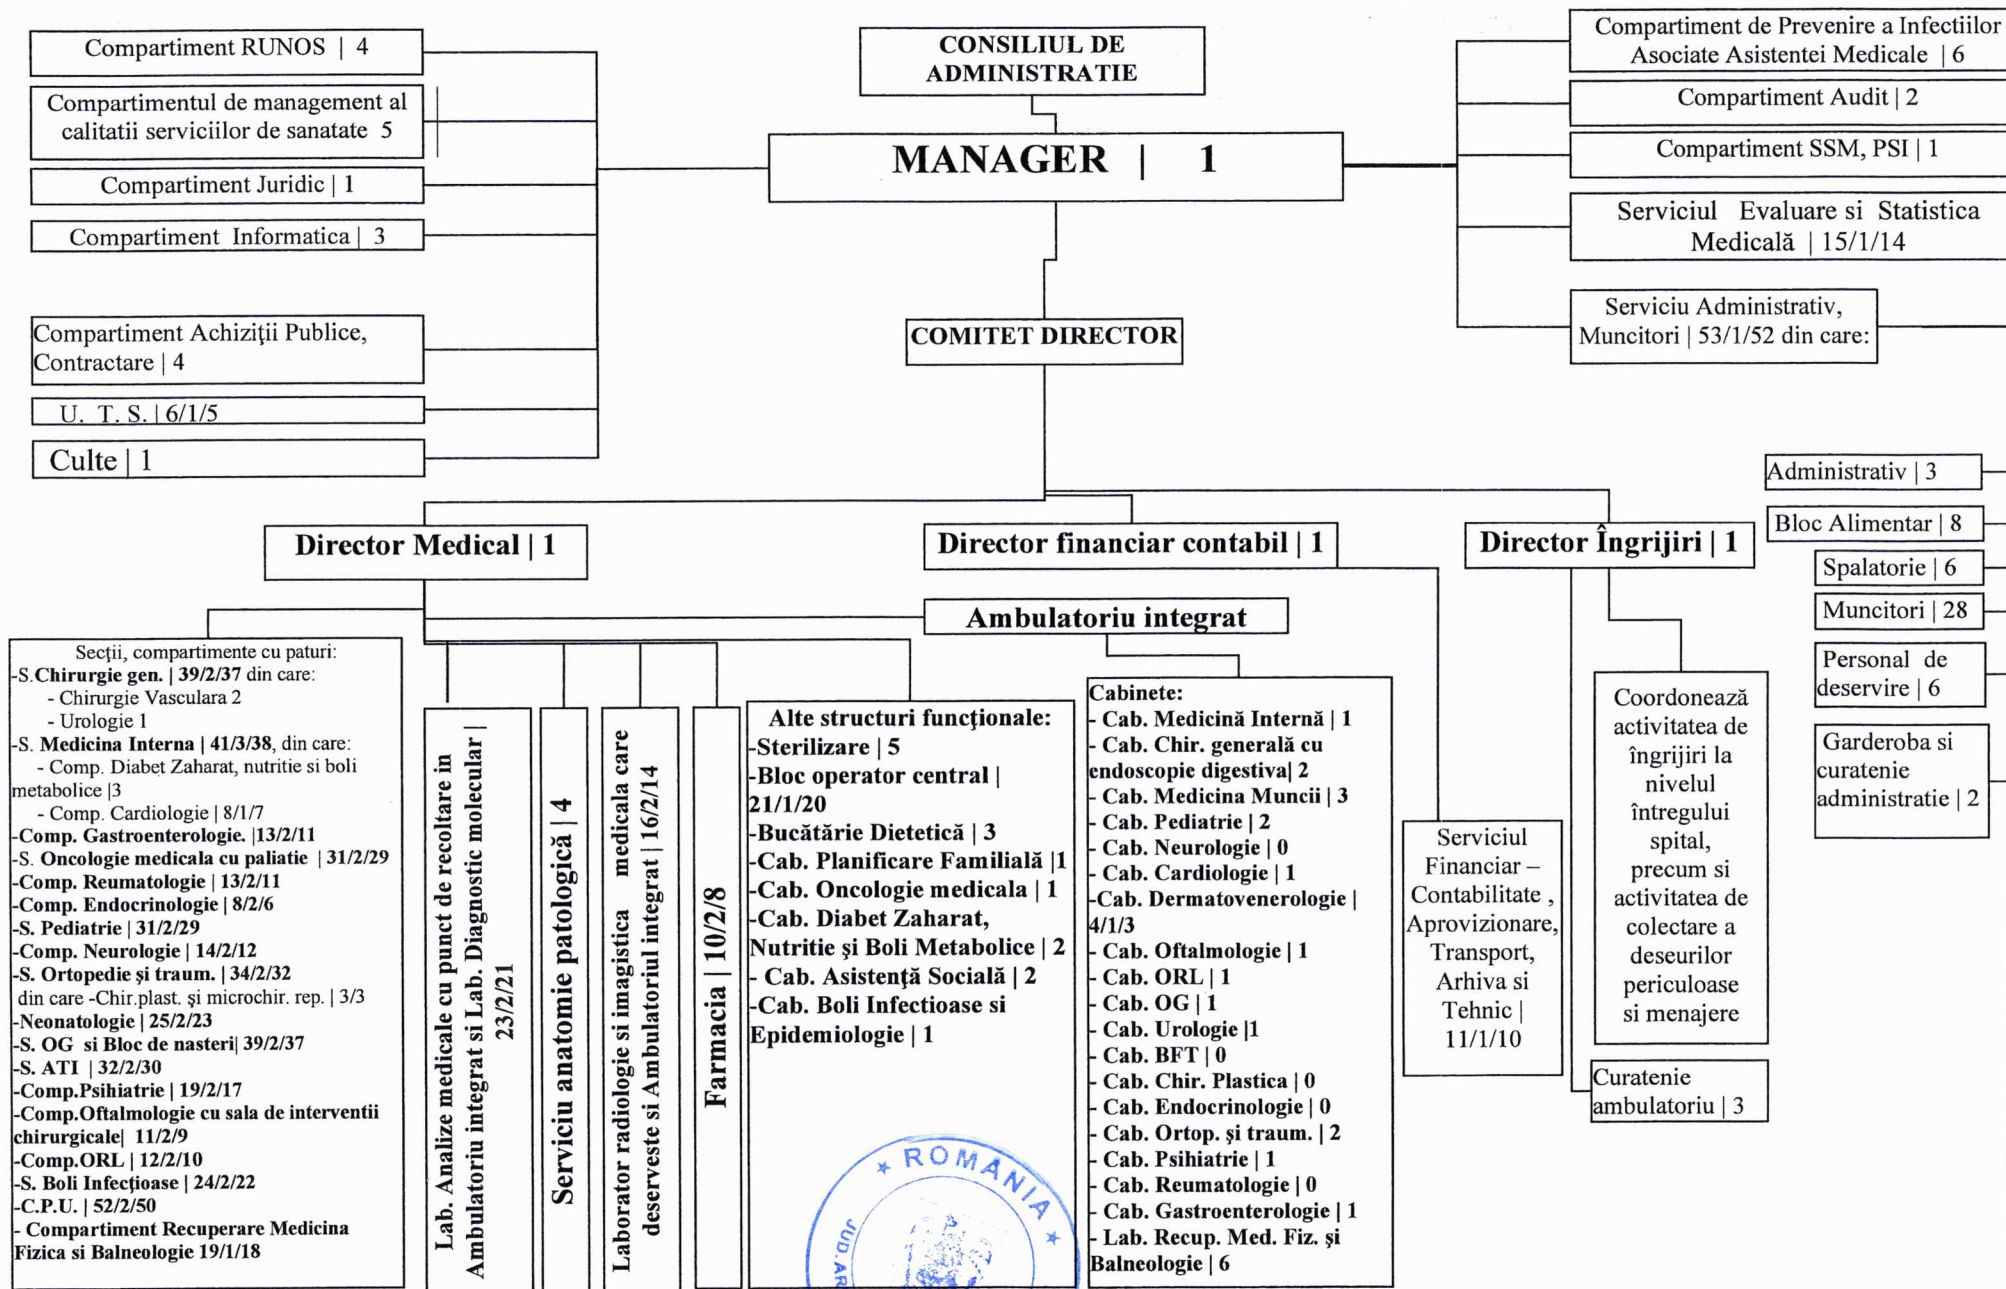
Compartiment RUNOS | 4

Compartimentul de management al calitatii serviciilor de sanatate 5

Compartiment Juridic | 1

Compartiment Informatica | 3

Compartiment Achiziţii Publice, Contractare | 4

U. T. S. | 6/1/5

Culte | 1

CONSILIUL DE ADMINISTRATIE

MANAGER | 1

COMITET DIRECTOR

Compartiment de Prevenire a Infectiilor Asociate Asistentei Medicale | 6

Compartiment Audit | 2

Compartiment SSM, PSI | 1

Serviciul Evaluare si Statistica Medicală | 15/1/14

Serviciu Administrativ, Muncitori | 53/1/52 din care:

Administrativ | 3

Bloc Alimentar | 8

Spalatorie | 6

Muncitori | 28

Personal de deservire | 6

Garderoba si curatenie administratie | 2

Director Medical | 1

Director financiar contabil | 1

Director Îngrijiri | 1

Ambulatoriu integrat

Secţii, compartimente cu paturi:
-S.Chirurgie gen. | 39/2/37 din care:
- Chirurgie Vasculara 2
- Urologie 1
-S. Medicina Interna | 41/3/38, din care:
- Comp. Diabet Zaharat, nutritie si boli metabolice |3
- Comp. Cardiologie | 8/1/7
-Comp. Gastroenterologie. |13/2/11
-S. Oncologie medicala cu paliatie | 31/2/29
-Comp. Reumatologie | 13/2/11
-Comp. Endocrinologie | 8/2/6
-S. Pediatrie | 31/2/29
-Comp. Neurologie | 14/2/12
-S. Ortopedie şi traum. | 34/2/32
din care -Chir.plast. şi microchir. rep. | 3/3
-Neonatologie | 25/2/23
-S. OG si Bloc de nasteri| 39/2/37
-S. ATI | 32/2/30
-Comp.Psihiatrie | 19/2/17
-Comp.Oftalmologie cu sala de interventii chirurgicale| 11/2/9
-Comp.ORL | 12/2/10
-S. Boli Infecţioase | 24/2/22
-C.P.U. | 52/2/50
- Compartiment Recuperare Medicina Fizica si Balneologie 19/1/18

Lab. Analize medicale cu punct de recoltare in Ambulatoriu integrat si Lab. Diagnostic molecular | 23/2/21

Serviciu anatomie patologică | 4

Laborator radiologie si imagistica medicala care deserveste si Ambulatoriul integrat | 16/2/14

Farmacia | 10/2/8

Alte structuri funcţionale:
-Sterilizare | 5
-Bloc operator central | 21/1/20
-Bucătărie Dietetică | 3
-Cab. Planificare Familială |1
-Cab. Oncologie medicala | 1
-Cab. Diabet Zaharat, Nutritie şi Boli Metabolice | 2
- Cab. Asistenţă Socială | 2
-Cab. Boli Infectioase si Epidemiologie | 1

Cabinete:
- Cab. Medicină Internă | 1
- Cab. Chir. generală cu endoscopie digestiva| 2
- Cab. Medicina Muncii | 3
- Cab. Pediatrie | 2
- Cab. Neurologie | 0
- Cab. Cardiologie | 1
-Cab. Dermatovenerologie | 4/1/3
- Cab. Oftalmologie | 1
- Cab. ORL | 1
- Cab. OG | 1
- Cab. Urologie |1
- Cab. BFT | 0
- Cab. Chir. Plastica | 0
- Cab. Endocrinologie | 0
- Cab. Ortop. şi traum. | 2
- Cab. Psihiatrie | 1
- Cab. Reumatologie | 0
- Cab. Gastroenterologie | 1
- Lab. Recup. Med. Fiz. şi Balneologie | 6

Serviciul Financiar – Contabilitate , Aprovizionare, Transport, Arhiva si Tehnic | 11/1/10

Coordonează activitatea de îngrijiri la nivelul întregului spital, precum si activitatea de colectare a deseurilor periculoase si menajere

Curatenie ambulatoriu | 3

ROMANIA
JUD. AR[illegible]